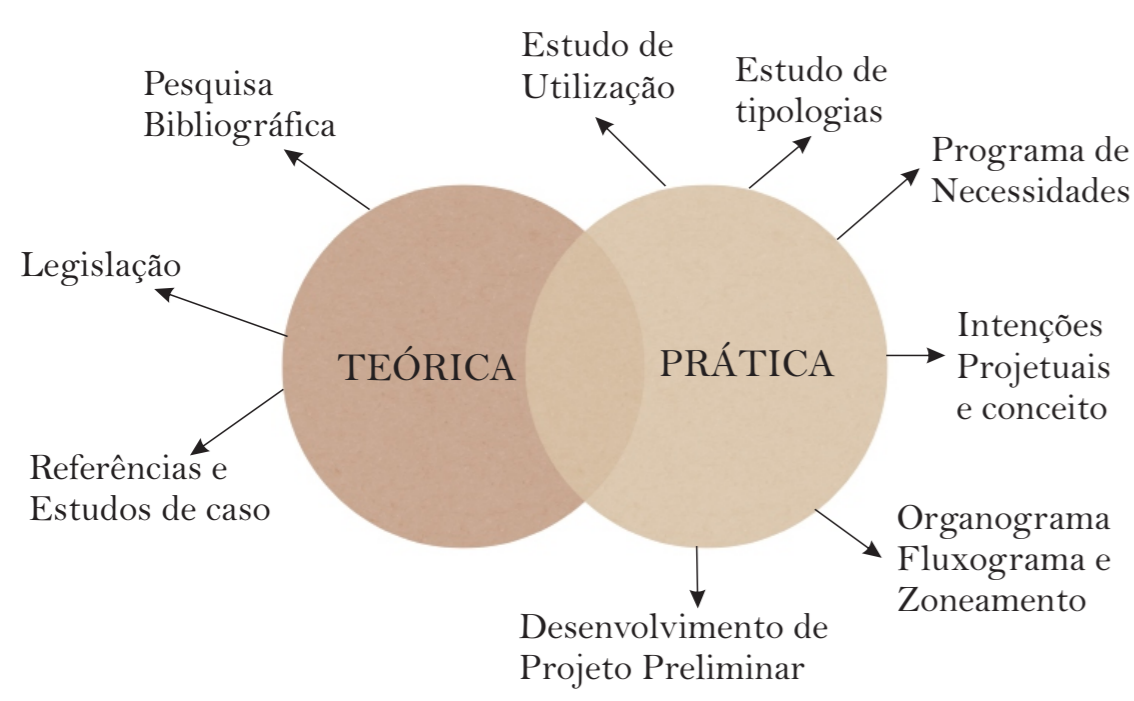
Estudo de Utilização

Estudo de tipologias

Pesquisa Bibliográfica

Programa de Necessidades

Legislação

TEÓRICA

PRÁTICA

Intenções Projetuais e conceito

Referências e Estudos de caso

Organograma Fluxograma e Zoneamento

Desenvolvimento de Projeto Preliminar